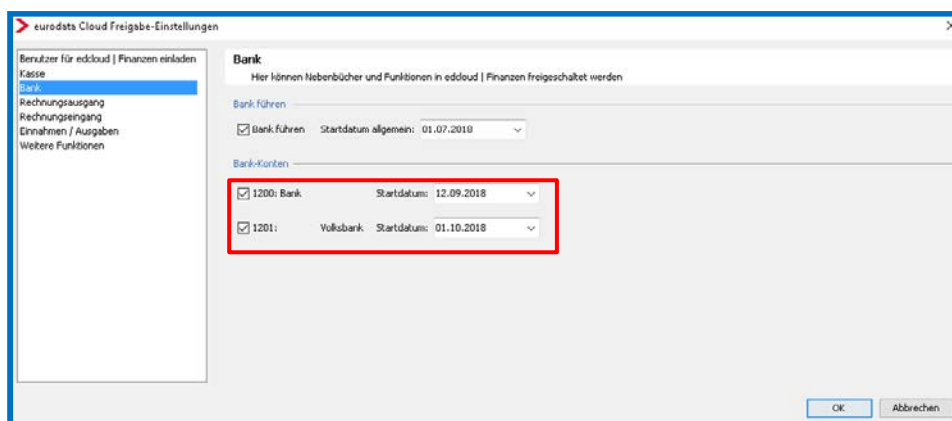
eurodata Cloud Freigabe-Einstellungen

Benutzer für edcloud | Finanzen einladen
Kasse
Bank
Rechnungsausgang
Rechnungseingang
Einnahmen / Ausgaben
Weitere Funktionen

Bank
Hier können Nebenbücher und Funktionen in edcloud | Finanzen freigeschaltet werden

Bank führen
Bank führen Startdatum allgemein: 01.07.2018

Bank-Konten
1200: Bank Startdatum: 12.09.2018
1201: Volksbank Startdatum: 01.10.2018

OK
Abbrechen